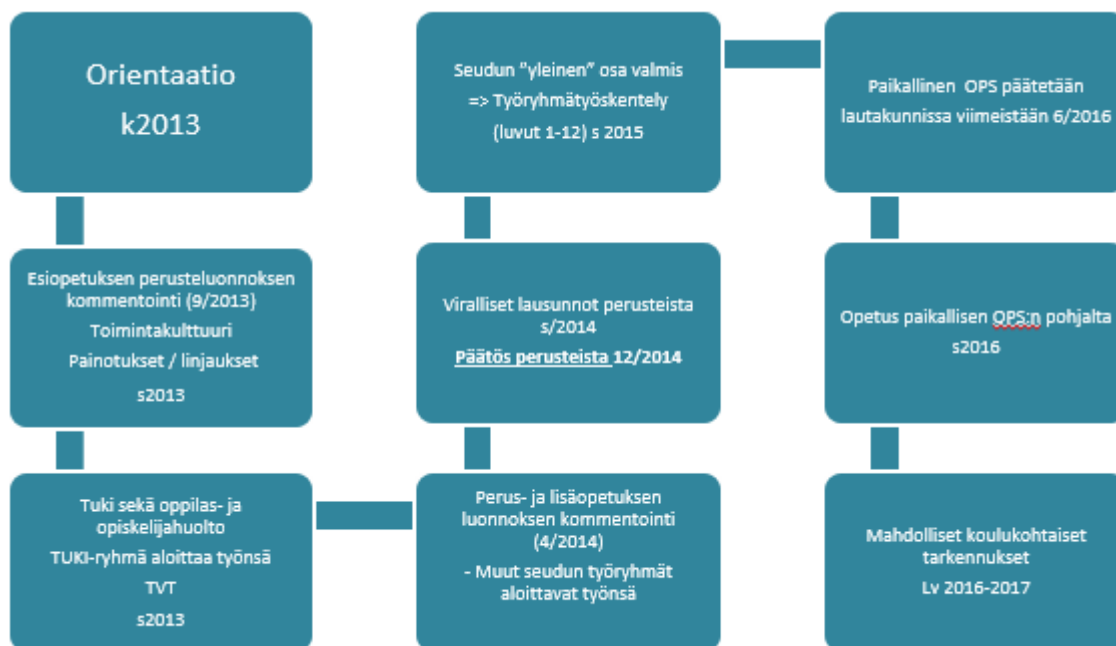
Orientaatio
k2013

Esiopetuksen perusteluonnoksen kommentointi (9/2013)
Toimintakulttuuri
Painotukset / linjaukset
s2013

Tuki sekä oppilas- ja opiskelijahuolto
TUKI-ryhmä aloittaa työnsä
TVT
s2013

Perus- ja lisäopetuksen luonnoksen kommentointi (4/2014)
- Muut seudun työryhmät aloittavat työnsä

Viralliset lausunnot perusteista s/2014
Päätös perusteista 12/2014

Seudun "yleinen" osa valmis
=> Työryhmätyöskentely
(luvut 1-12) s 2015

Paikallinen OPS päätetään lautakunnissa viimeistään 6/2016

Opetus paikallisen OPS:n pohjalta s2016

Mahdolliset koulukohtaiset tarkennukset
Lv 2016-2017